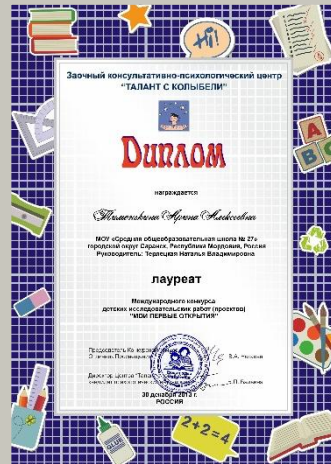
Hi!

Заочный консультативно-психологический центр "ТАЛАНТ С КОЛЫБЕЛИ"

Диплом

награждается

Тимченкова Арина Алексеевна

МОУ «Средняя общеобразовательная школа № 27» городской округ Саранск, Республика Мордовия, Россия
Руководитель: Терацкая Наталья Владимировна

лауреат

Международного конкурса детских исследовательских работ (проектов) "МОИ ПЕРВЫЕ ОТКРЫТИЯ"

Председатель Ко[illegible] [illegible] В.А. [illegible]

Директор центра "Тала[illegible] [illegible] П. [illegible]

30 декабря 2013 г.
РОССИЯ

A
B
C

$2+2=4$